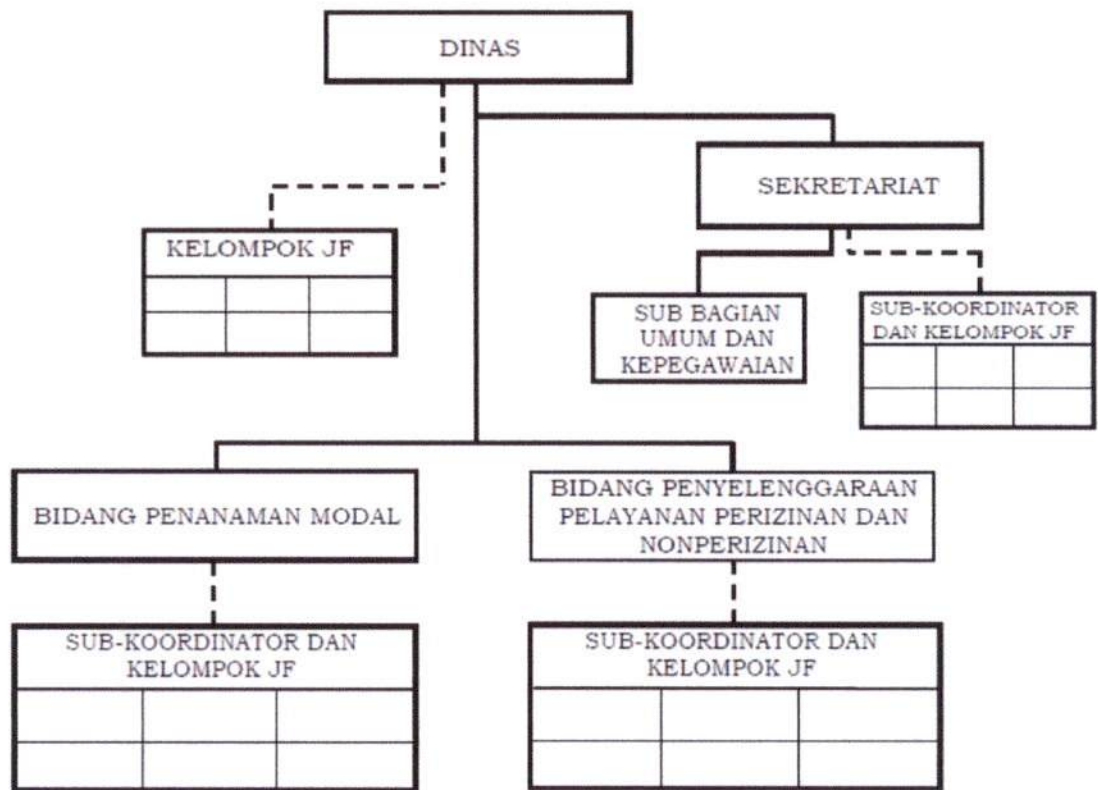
DINAS

KELOMPOK JF

SEKRETARIAT

SUB BAGIAN UMUM DAN KEPEGAWAIAN

SUB-KOORDINATOR DAN KELOMPOK JF

BIDANG PENANAMAN MODAL

BIDANG PENYELENGGARAAN PELAYANAN PERIZINAN DAN NONPERIZINAN

SUB-KOORDINATOR DAN KELOMPOK JF

SUB-KOORDINATOR DAN KELOMPOK JF